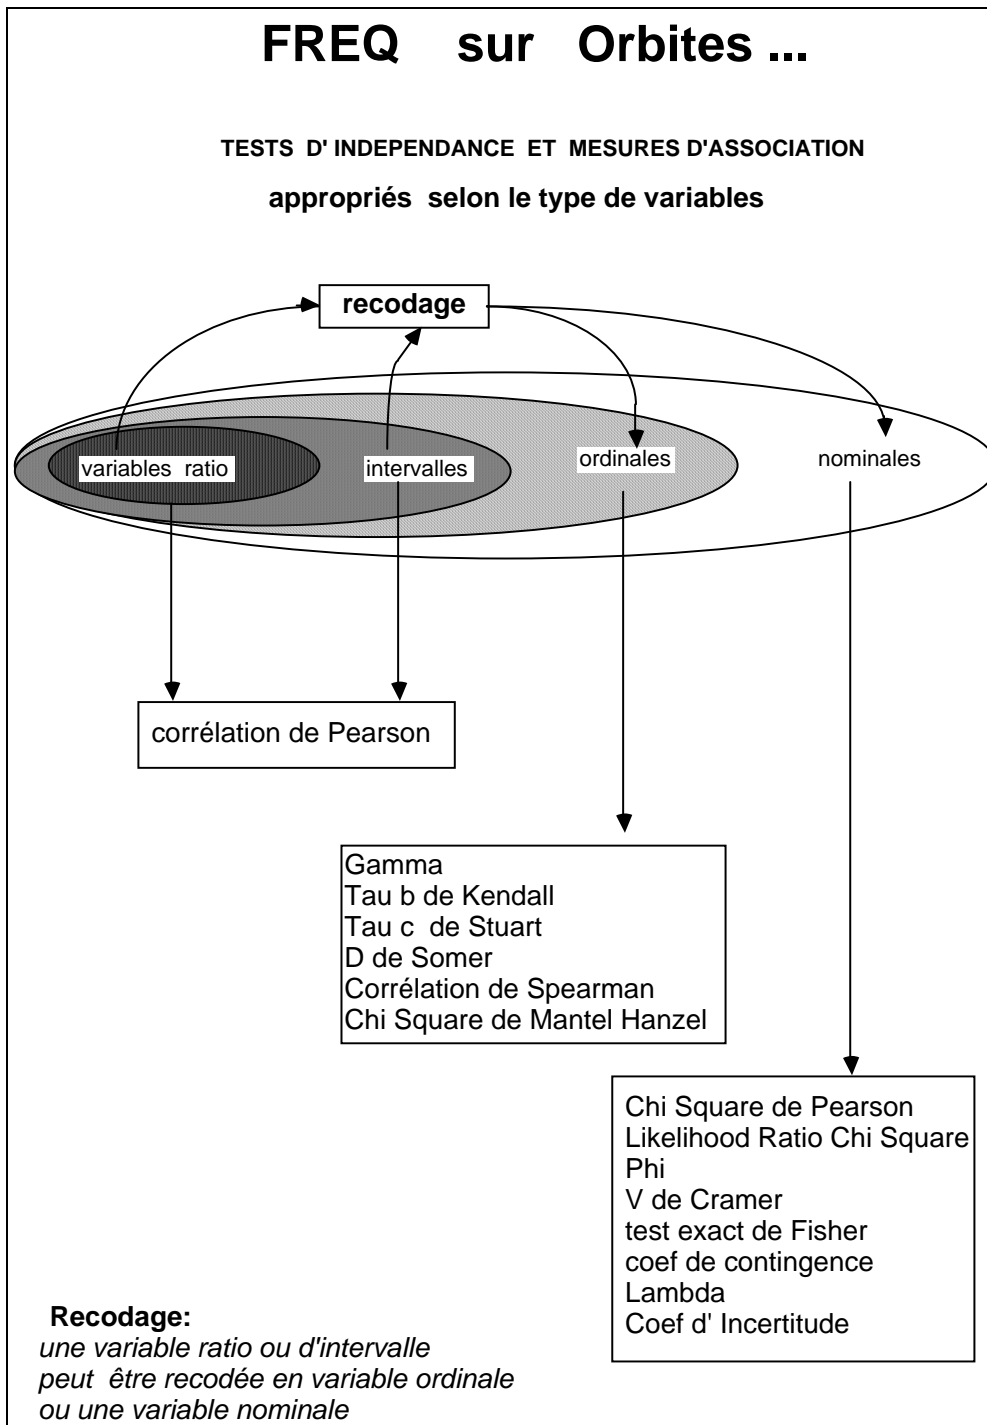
FREQ sur Orbites ...

TESTS D' INDEPENDANCE ET MESURES D'ASSOCIATION

appropriés selon le type de variables

recodage

variables ratio

intervalles

ordinales

nominales

corrélation de Pearson

Gamma
Tau b de Kendall
Tau c de Stuart
D de Somer
Corrélation de Spearman
Chi Square de Mantel Hanzel

Chi Square de Pearson
Likelihood Ratio Chi Square
Phi
V de Cramer
test exact de Fisher
coef de contingence
Lambda
Coef d' Incertitude

Recodage:
une variable ratio ou d'intervalle peut être recodée en variable ordinale ou une variable nominale